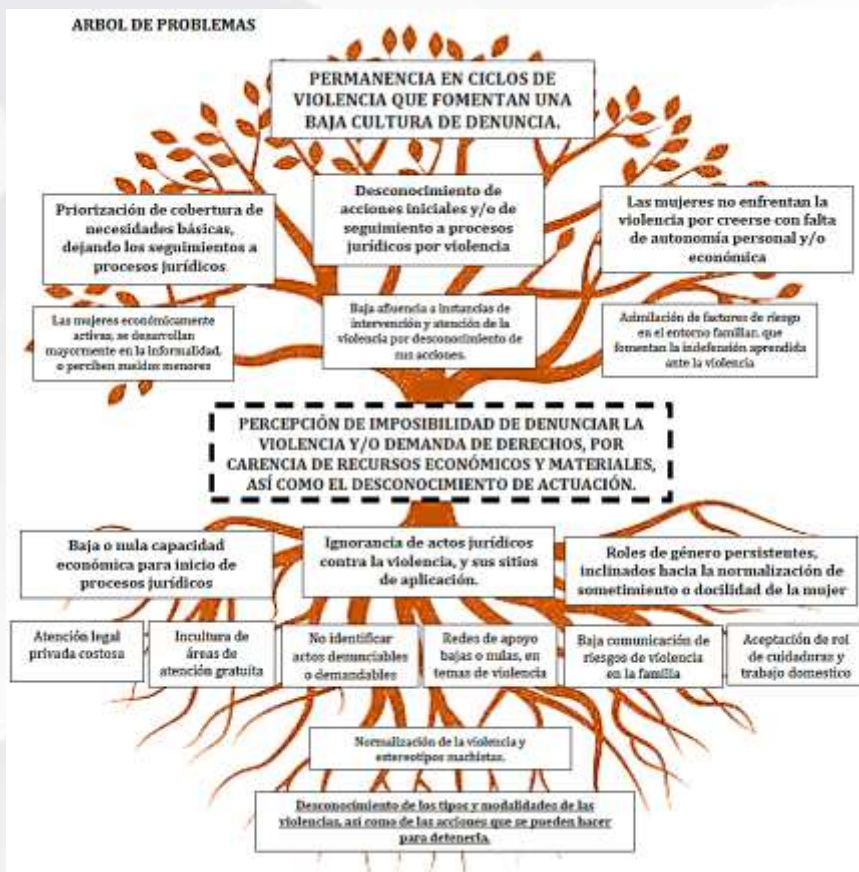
ARBOL DE PROBLEMAS

PERMANENCIA EN CICLOS DE VIOLENCIA QUE FOMENTAN UNA BAJA CULTURA DE DENUNCIA.

Priorización de cobertura de necesidades básicas, dejando los seguimientos a procesos jurídicos

Desconocimiento de acciones iniciales y/o de seguimiento a procesos jurídicos por violencia

Las mujeres no enfrentan la violencia por creerse con falta de autonomía personal y/o económica

Las mujeres económicamente activas, se desarrollan mayormente en la informalidad, o perciben sueldos menores

Baja afluencia a instancias de intervención y atención de la violencia por desconocimiento de sus acciones.

Asimilación de factores de riesgo en el entorno familiar, que fomentan la indefensión aprendida ante la violencia

PERCEPCIÓN DE IMPOSIBILIDAD DE DENUNCIAR LA VIOLENCIA Y/O DEMANDA DE DERECHOS, POR CARENCIA DE RECURSOS ECONÓMICOS Y MATERIALES, ASÍ COMO EL DESCONOCIMIENTO DE ACTUACIÓN.

Baja o nula capacidad económica para inicio de procesos jurídicos

Ignorancia de actos jurídicos contra la violencia, y sus sitios de aplicación.

Roles de género persistentes, inclinados hacia la normalización de sometimiento o docilidad de la mujer

Atención legal privada costosa

Incultura de áreas de atención gratuita

No identificar actos denunciables o demandables

Redes de apoyo bajas o nulas, en temas de violencia

Baja comunicación de riesgos de violencia en la familia

Aceptación de rol de cuidadoras y trabajo domestico

Normalización de la violencia y estereotipos machistas.

Desconocimiento de los tipos y modalidades de las violencias, así como de las acciones que se pueden hacer para detenerla.